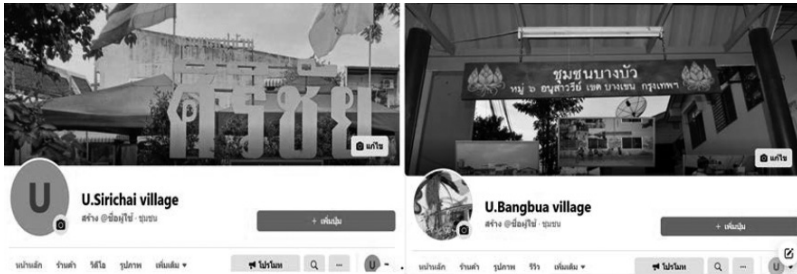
ศิริชัย

แก้ไข

U

U.Sirichai village

สร้าง @ชื่อผู้ใช้ · ชุมชน

+ เพิ่มปุ่ม

หน้าหลัก ร้านค้า วิดีโอ รูปภาพ เพิ่มเติม ▾

โปรโมท

U

ชุมชนบางบัว

หมู่ ๖ อนุสาวรีย์ เขต บางเขน กรุงเทพฯ

แก้ไข

U.Bangbua village

สร้าง @ชื่อผู้ใช้ · ชุมชน

+ เพิ่มปุ่ม

หน้าหลัก ร้านค้า รูปภาพ รีวิว เพิ่มเติม ▾

โปรโมท

U